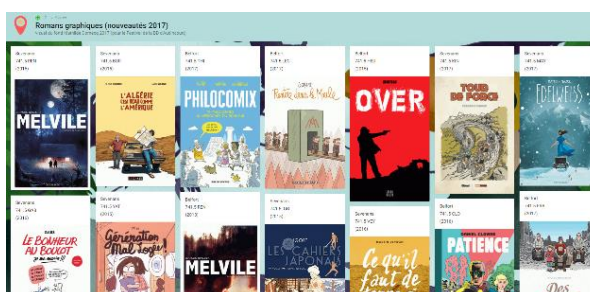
Romans graphiques (nouveautés 2017)

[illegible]

| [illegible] | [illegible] | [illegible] | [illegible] | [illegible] | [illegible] | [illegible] |
|---|---|---|---|---|---|---|
| MELVILE | L'ALGÉRIE C'EST BEAU COMME L'AMÉRIQUE | PHILOCOMIX | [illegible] | OVER | TOUR DE PORCS | EDELWEISS |

| Sévérine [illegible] | Sévérine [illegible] | Bellon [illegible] | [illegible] | Sévérine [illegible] | Bellon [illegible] | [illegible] |
|---|---|---|---|---|---|---|
| LE BONHEUR DU BOULOT | Génération Mal logée | MELVILE | LES CAHIERS JAPONAIS | Le quel faut de | PATIENCE | Des |